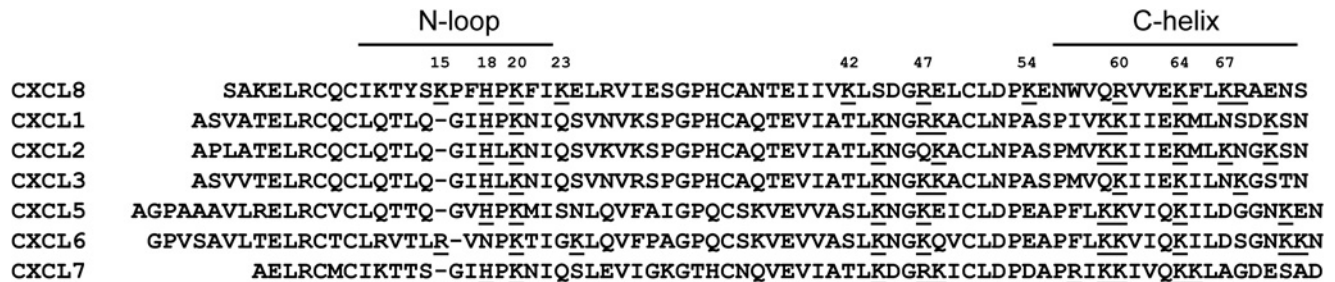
N-loop

C-helix

15 18 20 23 42 47 54 60 64 67

CXCL8 SAKELRCQCIKTYSKPFHPKFIKELRVIESGPHCANTEIIVKLSDGRELCLDPKENWVQRVVEKFLKRAENS
CXCL1 ASVATELRCQCLQTLQ-GIHPKNIQSVNVKSPGPHCAQTEVIATLKNGRKACLNPASPIVKKIIEKMLNSDKSN
CXCL2 APLATELRCQCLQTLQ-GIHLKNIQSVKVKSPGPHCAQTEVIATLKNGQKACLNPASPMVKKIIEKMLKNGKSN
CXCL3 ASVVTELRCQCLQTLQ-GIHLKNIQSVNVRSPGPHCAQTEVIATLKNGKKACLNPASPMVQKIIEKILNKGSTN
CXCL5 AGPAAAVLRELRCVCLQTTQ-GVHPKMISNLQVFAIGPQCSKVEVVASLKNGKEICLDPEAPFLKKVIQKILDGGNKEN
CXCL6 GPVSAVLTELRCTCLRVTLR-VNPKTIGKLQVFPAGPQCSKVEVVASLKNGKQVCLDPEAPFLKKVIQKILDSGNKKN
CXCL7 AELRCMCIKTTS-GIHPKNIQSLEVIGKGTHCNQVEVIATLKDGRKICLDPDAPRIKKIVQKKLAGDESAD